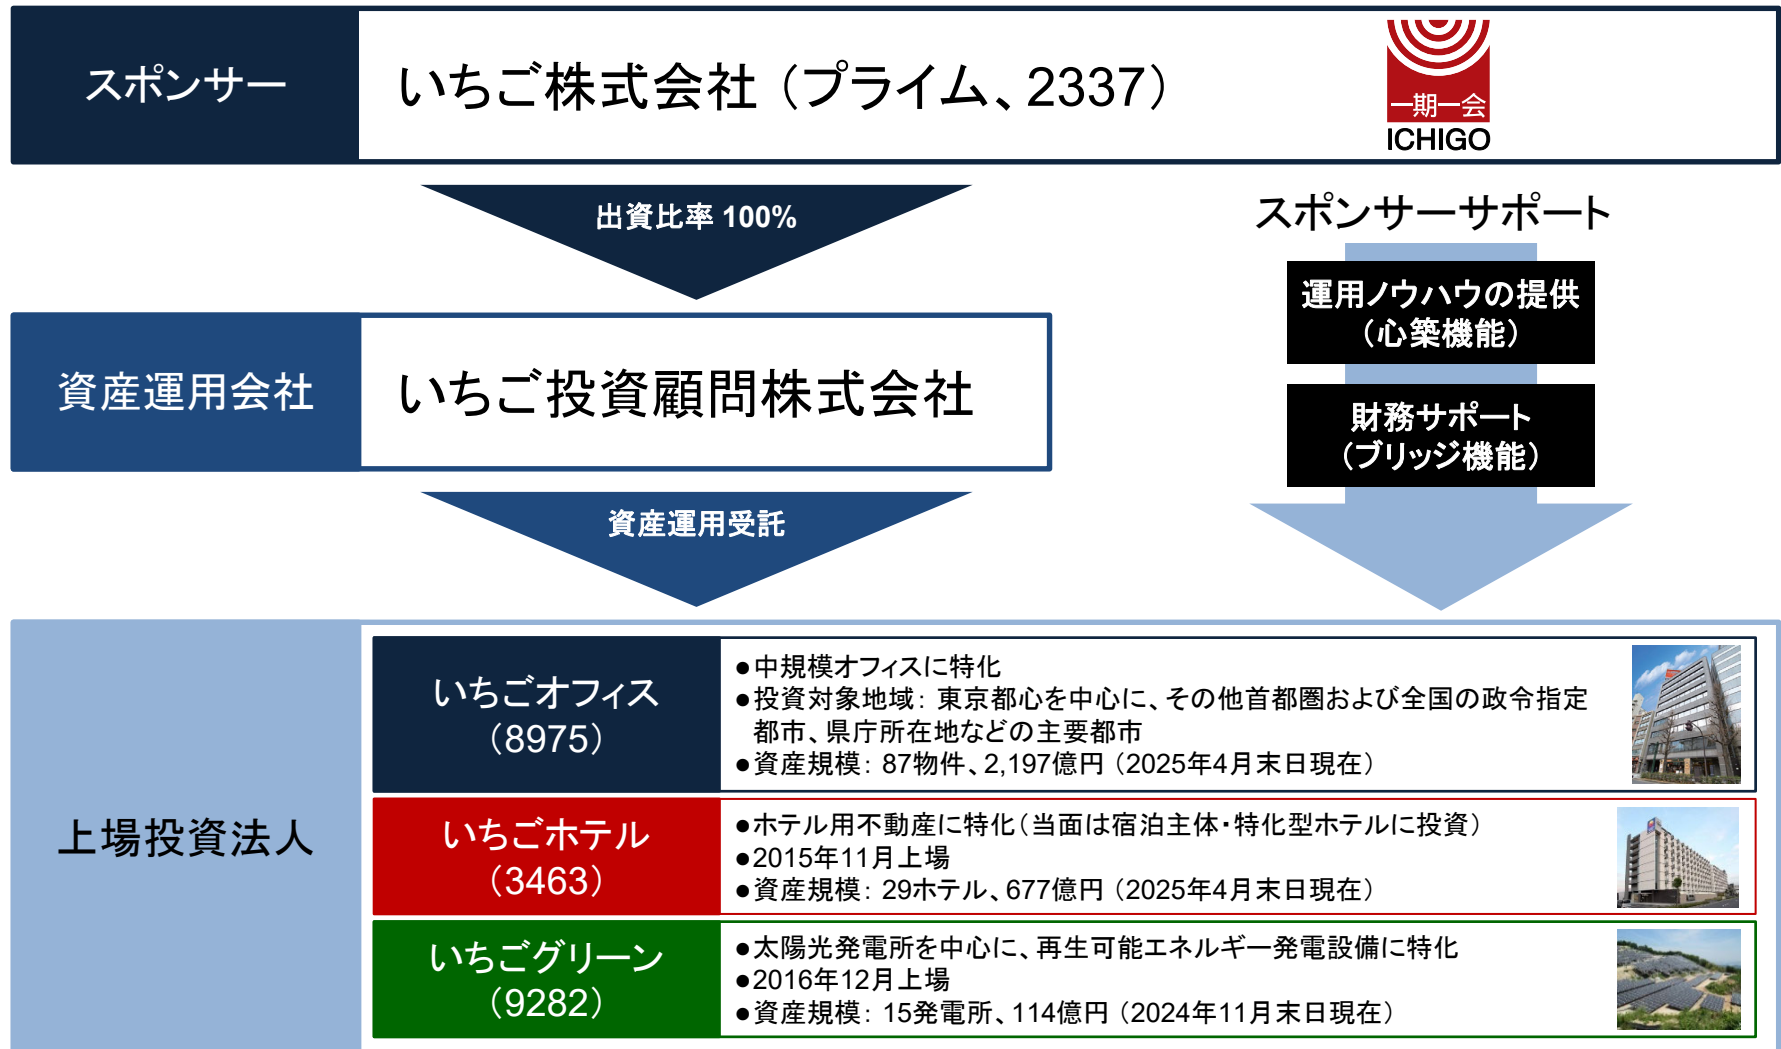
スポンサー

いちご株式会社（プライム、2337）

一期一会
ICHIGO

出資比率 100%

スポンサーサポート

運用ノウハウの提供
（心築機能）

財務サポート
（ブリッジ機能）

資産運用会社

いちご投資顧問株式会社

資産運用受託

上場投資法人

いちごオフィス
（8975）

●中規模オフィスに特化
●投資対象地域：東京都心を中心に、その他首都圏および全国の政令指定都市、県庁所在地などの主要都市
●資産規模：87物件、2,197億円（2025年4月末日現在）

いちごホテル
（3463）

●ホテル用不動産に特化（当面は宿泊主体・特化型ホテルに投資）
●2015年11月上場
●資産規模：29ホテル、677億円（2025年4月末日現在）

いちごグリーン
（9282）

●太陽光発電所を中心に、再生可能エネルギー発電設備に特化
●2016年12月上場
●資産規模：15発電所、114億円（2024年11月末日現在）